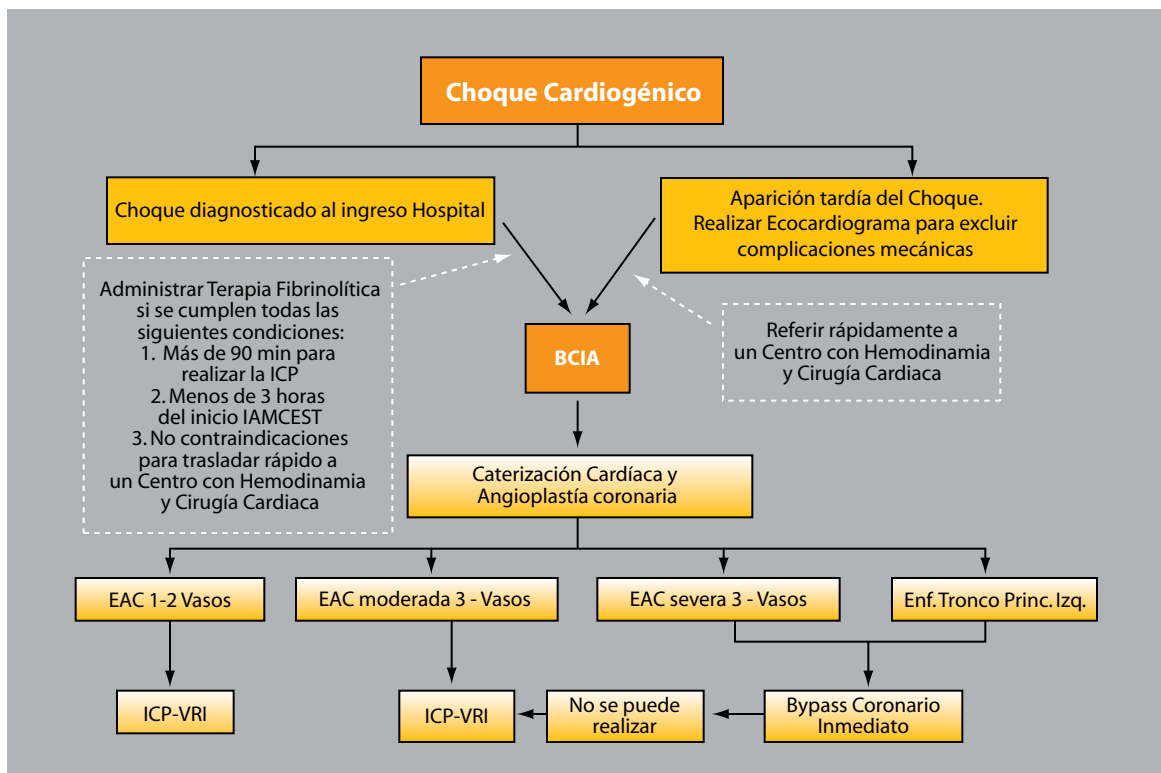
Choque Cardiogénico

Choque diagnosticado al ingreso Hospital

Aparición tardía del Choque. Realizar Ecocardiograma para excluir complicaciones mecánicas

Administrar Terapia Fibrinolítica si se cumplen todas las siguientes condiciones:
1. Más de 90 min para realizar la ICP
2. Menos de 3 horas del inicio IAMCEST
3. No contraindicaciones para trasladar rápido a un Centro con Hemodinamia y Cirugía Cardiaca

BCIA

Referir rápidamente a un Centro con Hemodinamia y Cirugía Cardiaca

Caterización Cardíaca y Angioplastía coronaria

EAC 1-2 Vasos

EAC moderada 3 - Vasos

EAC severa 3 - Vasos

Enf. Tronco Princ. Izq.

ICP-VRI

ICP-VRI

No se puede realizar

Bypass Coronario Inmediato